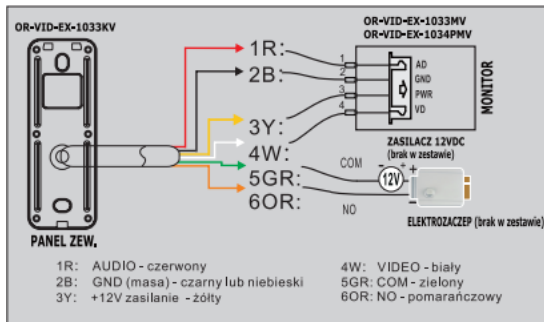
OR-VID-EX-1033KV

OR-VID-EX-1033MV
OR-VID-EX-1034PMV

1R:
2B:
3Y:
4W:
5GR:
6OR:

1
2
3
4

AD
GND
PWR
VD

MONITOR

ZASILACZ 12VDC
(brak w zestawie)

COM
- +
12V
NO

ELEKTROZACZEP (brak w zestawie)

PANEL ZEW.

1R: AUDIO - czerwony
2B: GND (masa) - czarny lub niebieski
3Y: +12V zasilanie - żółty
4W: VIDEO - biały
5GR: COM - zielony
6OR: NO - pomarańczowy